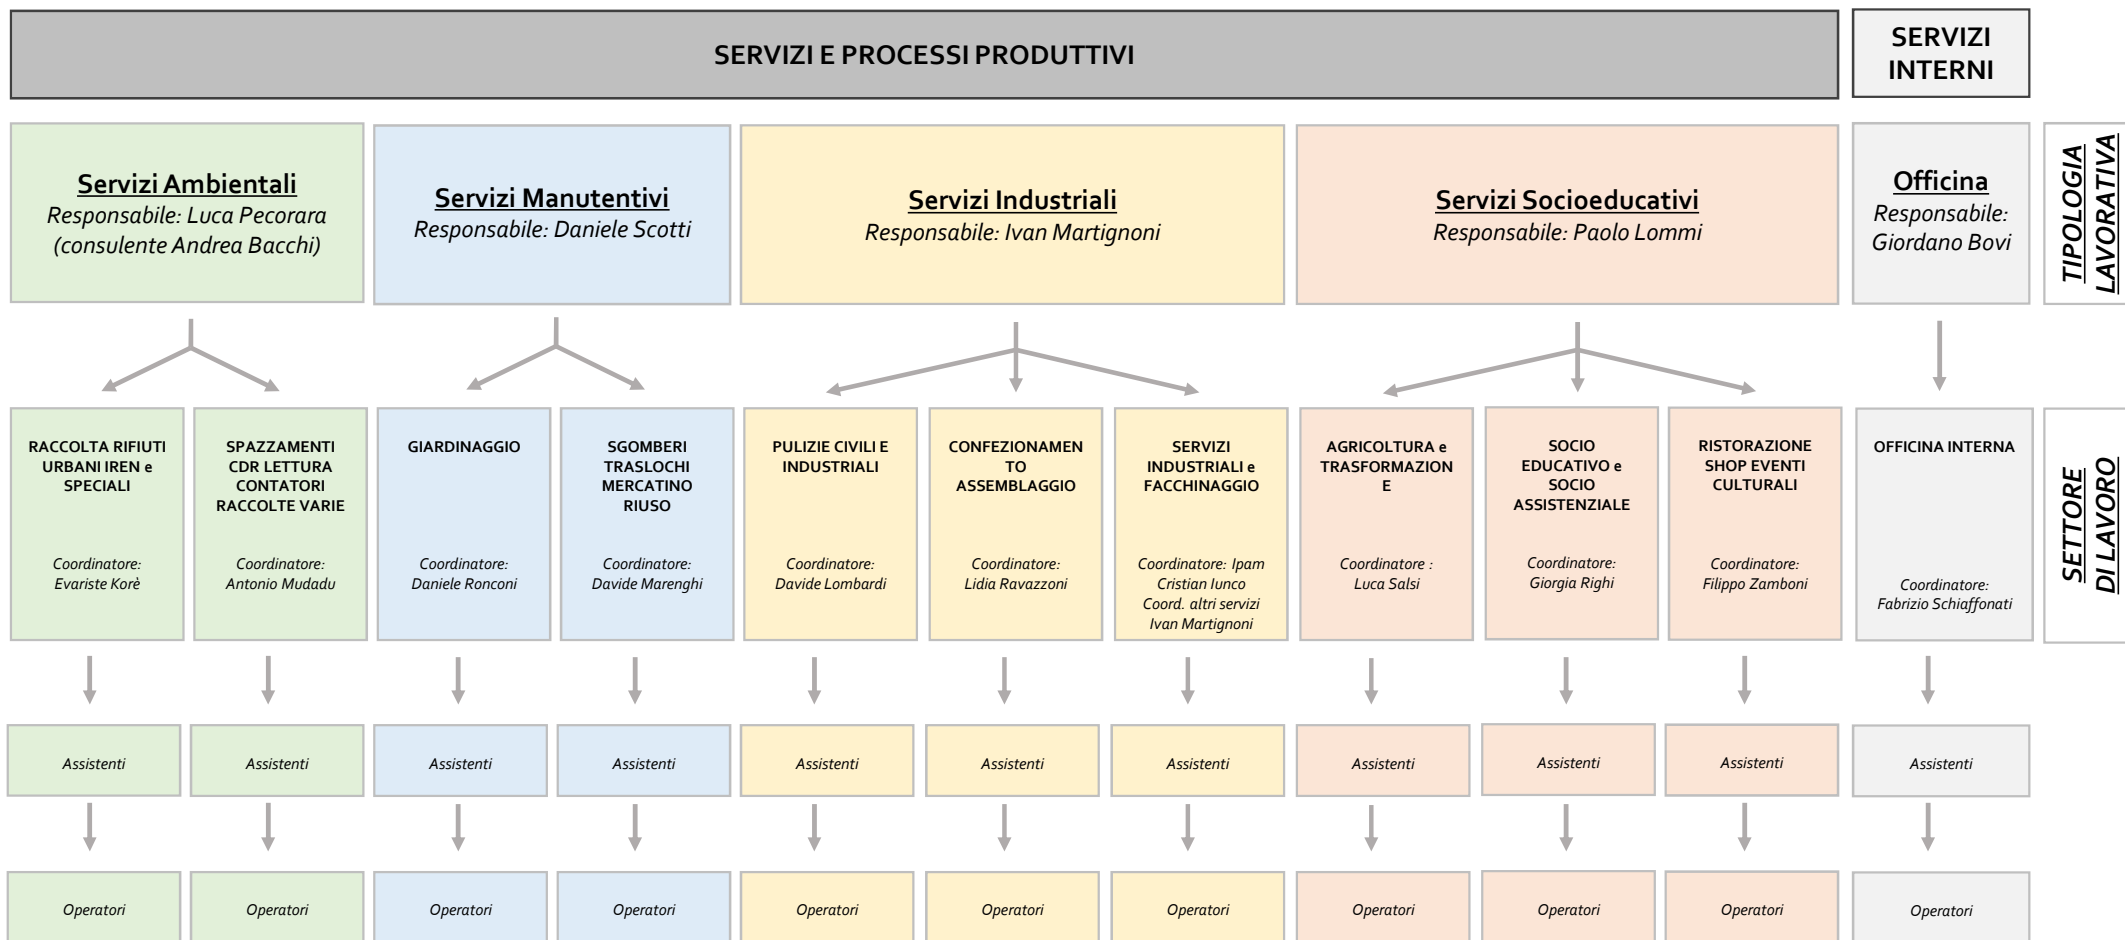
SERVIZI E PROCESSI PRODUTTIVI

SERVIZI INTERNI

Servizi Ambientali
Responsabile: Luca Pecorara (consulente Andrea Bacchi)

Servizi Manutentivi
Responsabile: Daniele Scotti

Servizi Industriali
Responsabile: Ivan Martignoni

Servizi Socioeducativi
Responsabile: Paolo Lommi

Officina
Responsabile: Giordano Bovi

TIPOLOGIA LAVORATIVA

RACCOLTA RIFIUTI URBANI IREN e SPECIALI
Coordinatore: Evariste Korè

SPAZZAMENTI CDR LETTURA CONTATORI RACCOLTE VARIE
Coordinatore: Antonio Mudadu

GIARDINAGGIO
Coordinatore: Daniele Ronconi

SGOMBERI TRASLOCHI MERCATINO RIUSO
Coordinatore: Davide Marenghi

PULIZIE CIVILI E INDUSTRIALI
Coordinatore: Davide Lombardi

CONFEZIONAMENTO ASSEMBLAGGIO
Coordinatore: Lidia Ravazzoni

SERVIZI INDUSTRIALI e FACCHINAGGIO
Coordinatore: Ipam Cristian Iunco
Coord. altri servizi Ivan Martignoni

AGRICOLTURA e TRASFORMAZIONE
Coordinatore : Luca Salsi

SOCIO EDUCATIVO e SOCIO ASSISTENZIALE
Coordinatore: Giorgia Righi

RISTORAZIONE SHOP EVENTI CULTURALI
Coordinatore: Filippo Zamboni

OFFICINA INTERNA
Coordinatore: Fabrizio Schiaffonati

SETTORE DI LAVORO

Assistenti | Assistenti | Assistenti | Assistenti | Assistenti | Assistenti | Assistenti | Assistenti | Assistenti | Assistenti | Assistenti

Operatori | Operatori | Operatori | Operatori | Operatori | Operatori | Operatori | Operatori | Operatori | Operatori | Operatori